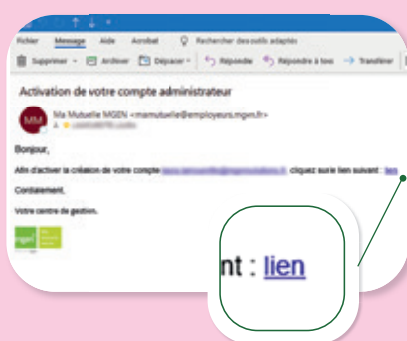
Fichier Message Aide Acrobat Rechercher des outils adaptés

Supprimer Archiver Déplacer Répondre Répondre à tous Transférer

Activation de votre compte administrateur

MM Ma Mutuelle MGEN <mamutuelle@employeurs.mgen.fr>
À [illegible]

Bonjour,

Afin d'activer la création de votre compte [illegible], cliquez sur le lien suivant : lien

Cordialement,

Votre centre de gestion.

mgen

nt : lien